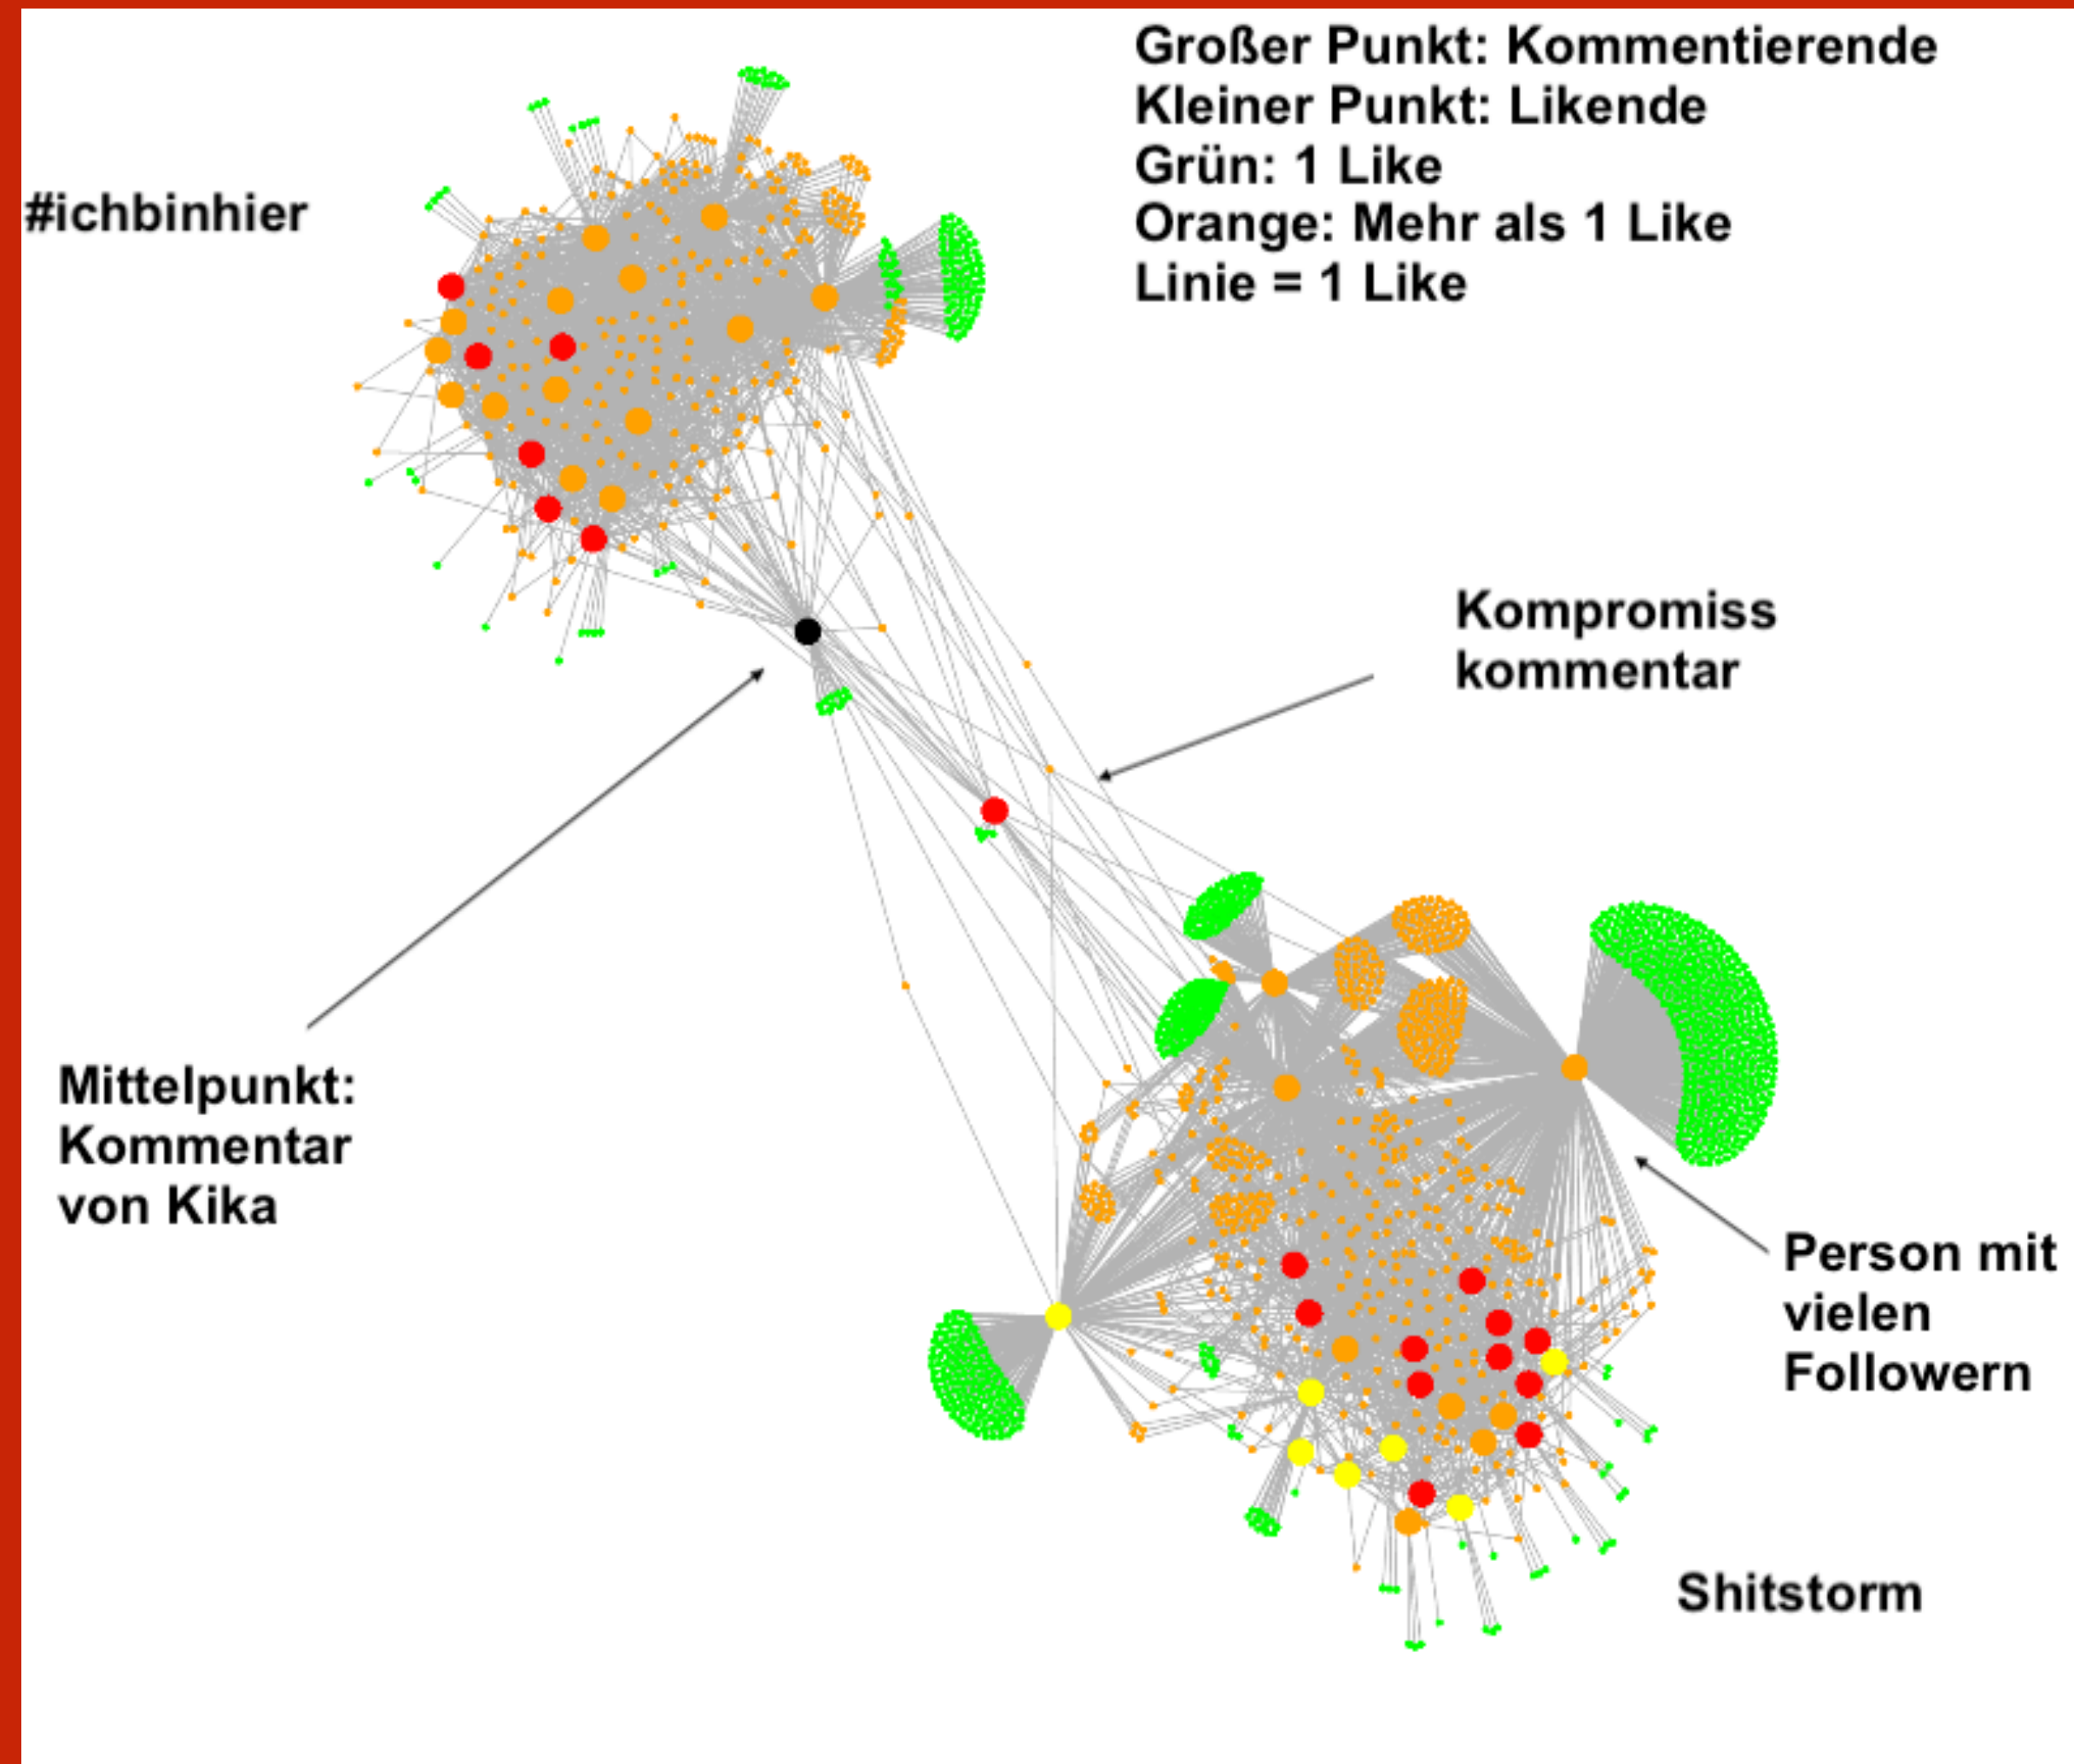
Großer Punkt: Kommentierende
Kleiner Punkt: Likende
Grün: 1 Like
Orange: Mehr als 1 Like
Linie = 1 Like

#ichbinhier

Kompromiss kommentar

Mittelpunkt: Kommentar von Kika

Person mit vielen Followern

Shitstorm